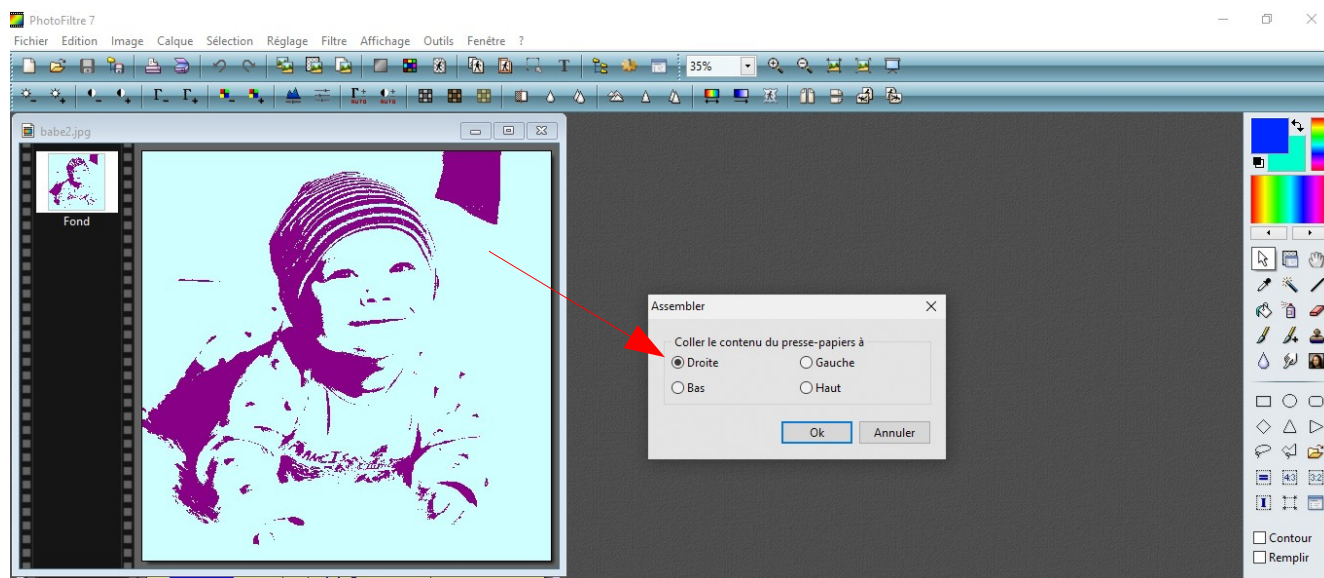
PhotoFiltre 7

Fichier Edition Image Calque Sélection Réglage Filtre Affichage Outils Fenêtre ?

35%

babe2.jpg

Fond

Assembler

Coller le contenu du presse-papiers à

Droite

Gauche

Bas

Haut

Ok

Annuler

Contour

Remplir